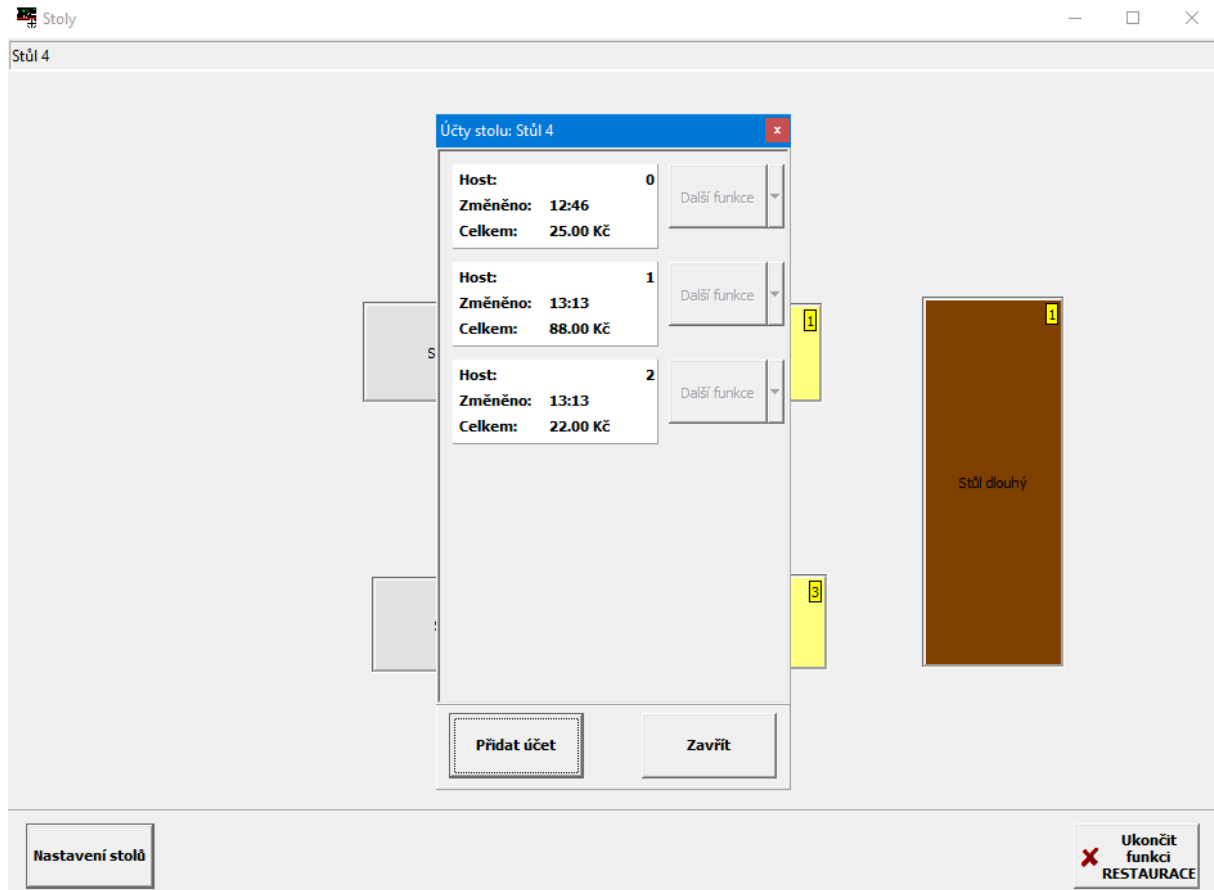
Stoly

Stůl 4

Účty stolu: Stůl 4

x

Host: 0
Změněno: 12:46
Celkem: 25.00 Kč

Další funkce

Host: 1
Změněno: 13:13
Celkem: 88.00 Kč

Další funkce

Host: 2
Změněno: 13:13
Celkem: 22.00 Kč

Další funkce

Přidat účet

Zavřít

S

1

S

3

1

Stůl dlouhý

Nastavení stolů

Ukončit funkci RESTAURACE